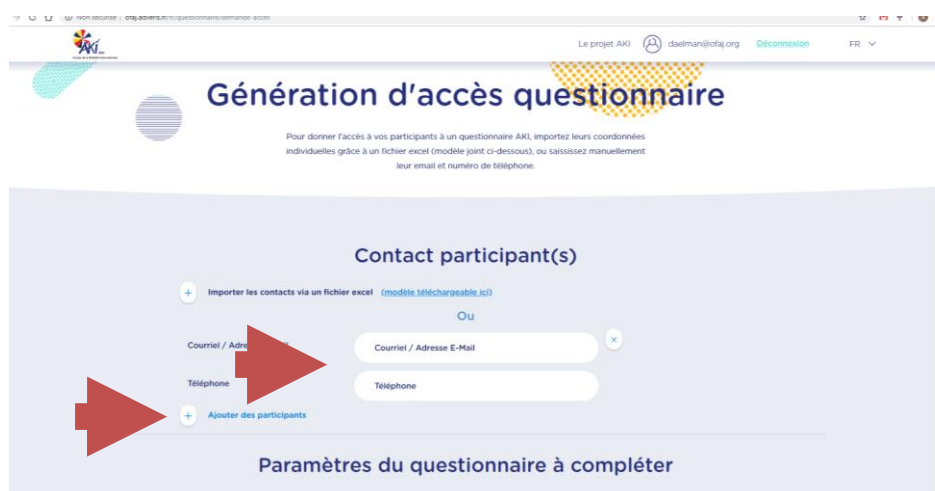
Non sécurisé | ofaj.adveris.fr/fr/questionnaire/demande-acces

AKI

Le projet AKI daelman@ofaj.org Déconnexion FR

Génération d'accès questionnaire

Pour donner l'accès à vos participants à un questionnaire AKI, importez leurs coordonnées individuelles grâce à un fichier excel (modèle joint ci-dessous), ou saisissez manuellement leur email et numéro de téléphone.

Contact participant(s)

+ Importer les contacts via un fichier excel (modèle téléchargeable ici)

Ou

Courriel / Adre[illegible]

Courriel / Adresse E-Mail

Téléphone

Téléphone

+ Ajouter des participants

Paramètres du questionnaire à compléter